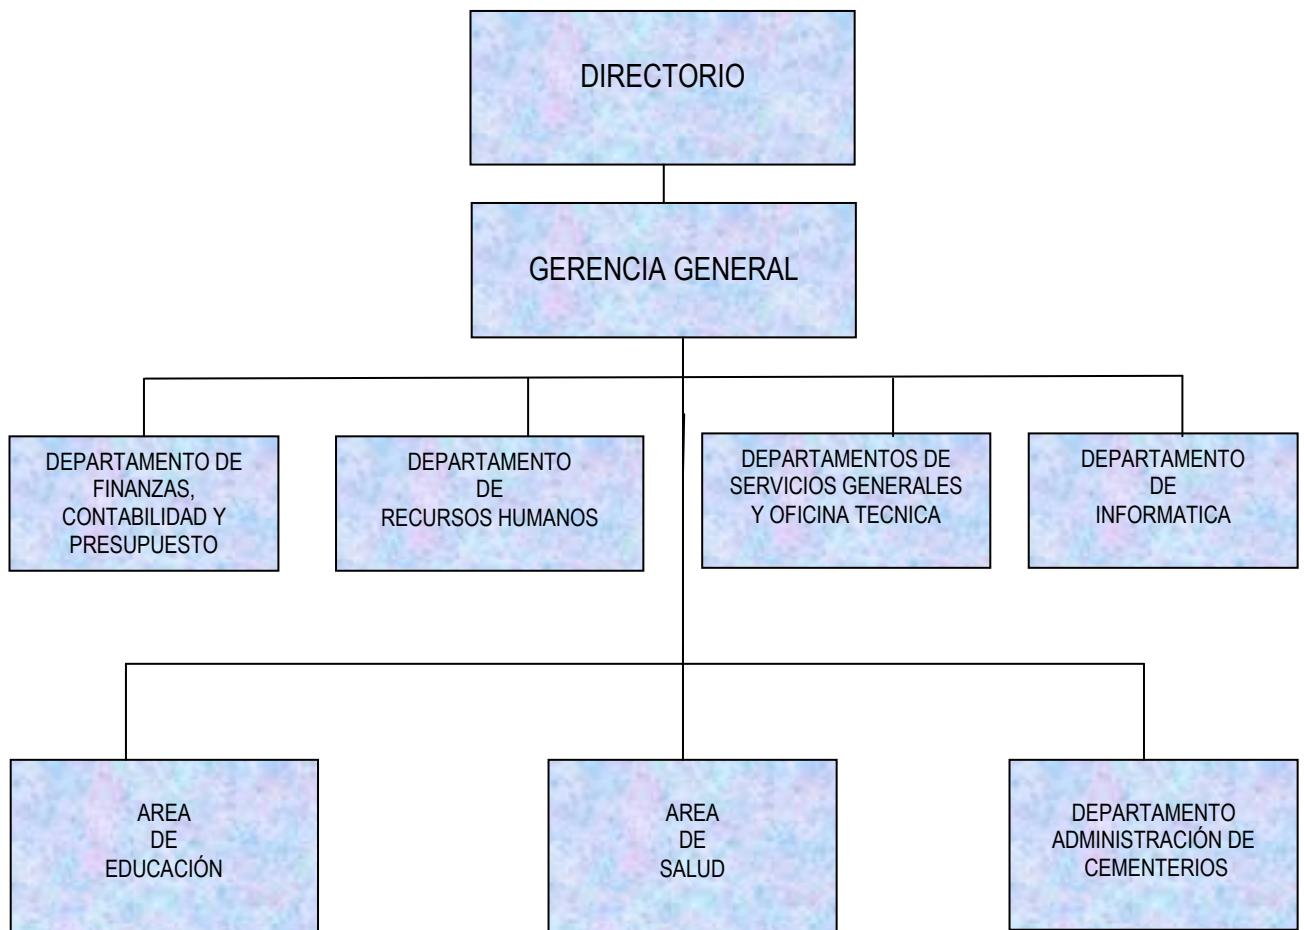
DIRECTORIO

GERENCIA GENERAL

DEPARTAMENTO DE FINANZAS, CONTABILIDAD Y PRESUPUESTO

DEPARTAMENTO DE RECURSOS HUMANOS

DEPARTAMENTOS DE SERVICIOS GENERALES Y OFICINA TECNICA

DEPARTAMENTO DE INFORMATICA

AREA DE EDUCACIÓN

AREA DE SALUD

DEPARTAMENTO ADMINISTRACIÓN DE CEMENTERIOS